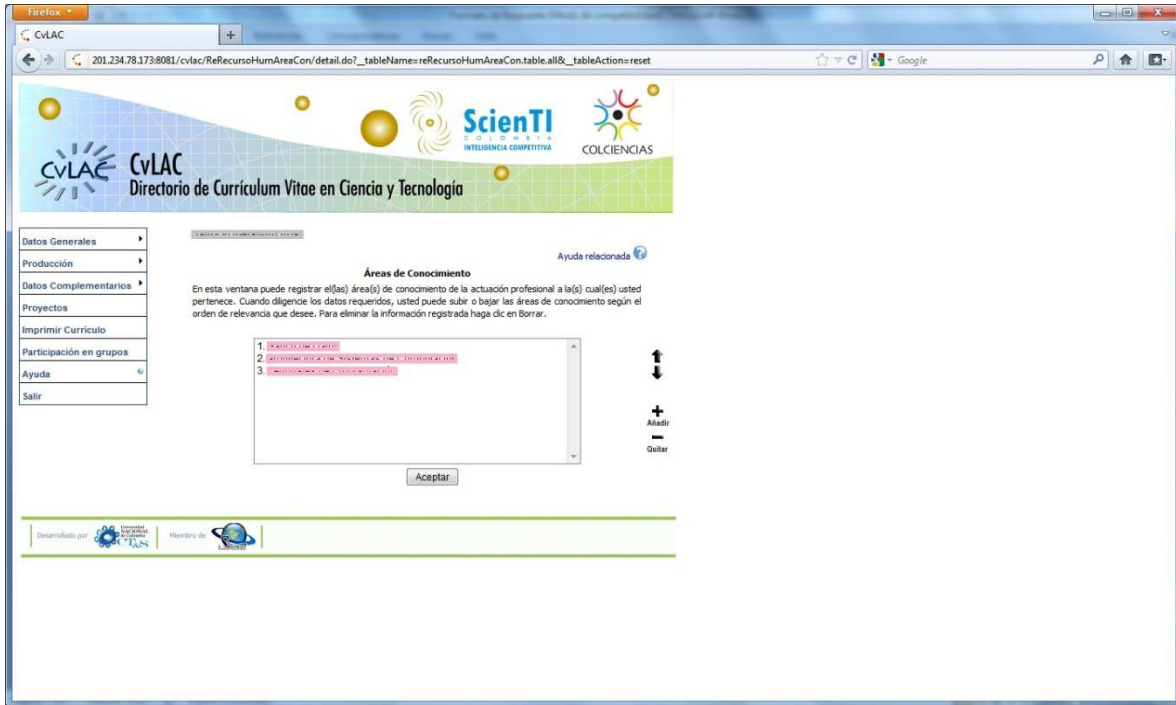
Firefox

CvLAC

201.234.78.173:8081/cvlac/ReRecursoHumAreaCon/detail.do?_tableName=reRecursoHumAreaCon.table.all&_tableAction=reset

Google

ScienTI
COLOMBIA
INTELIGENCIA COMPETITIVA

COLCIENCIAS

CvLAC
CvLAC
Directorio de Currículum Vitae en Ciencia y Tecnología

Datos Generales
Producción
Datos Complementarios
Proyectos
Imprimir Currículo
Participación en grupos
Ayuda
Salir

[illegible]

Ayuda relacionada

Áreas de Conocimiento

En esta ventana puede registrar el(las) área(s) de conocimiento de la actuación profesional a la(s) cual(es) usted pertenece. Cuando diligencie los datos requeridos, usted puede subir o bajar las áreas de conocimiento según el orden de relevancia que desee. Para eliminar la información registrada haga clic en Borrar.

1. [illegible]
2. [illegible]
3. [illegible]

Añadir
Quitar

Aceptar

Desarrollado por Universidad Nacional de Colombia GTIAS | Miembro de